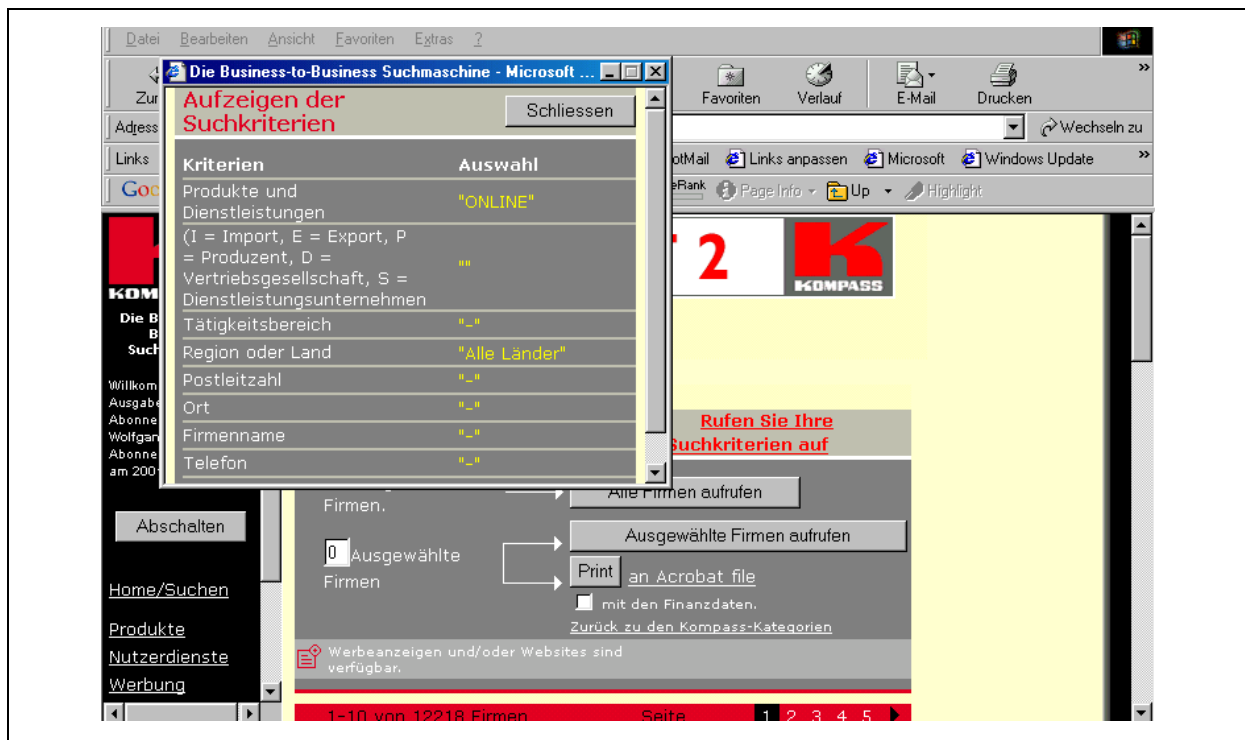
Datei Bearbeiten Ansicht Favoriten Extras ?

Zur

Favoriten Verlauf E-Mail Drucken

Adress

Wechseln zu

Links

otMail Links anpassen Microsoft Windows Update

Goo

eRank Page Info Up Highlight

Die Business-to-Business Suchmaschine - Microsoft ...

Aufzeigen der Suchkriterien

Schliessen

| Kriterien | Auswahl |
|---|---|
| Produkte und Dienstleistungen | "ONLINE" |
| (I = Import, E = Export, P = Produzent, D = Vertriebsgesellschaft, S = Dienstleistungsunternehmen | "" |
| Tätigkeitsbereich | "–" |
| Region oder Land | "Alle Länder" |
| Postleitzahl | "–" |
| Ort | "–" |
| Firmenname | "–" |
| Telefon | "–" |

KOM

Die B
B
Such

Willkom
Ausgabe
Abonne
Wolfgan
Abonne
am 2001

Abschalten

Home/Suchen

Produkte

Nutzerdienste

Werbung

2

KOMPASS

Rufen Sie Ihre Suchkriterien auf

Firmen.

Alle Firmen aufrufen

Ausgewählte Firmen aufrufen

0 Ausgewählte Firmen

Print an Acrobat file

mit den Finanzdaten.

Zurück zu den Kompass-Kategorien

Werbeanzeigen und/oder Websites sind verfügbar.

1-10 von 12218 Firmen

Seite 1 2 3 4 5